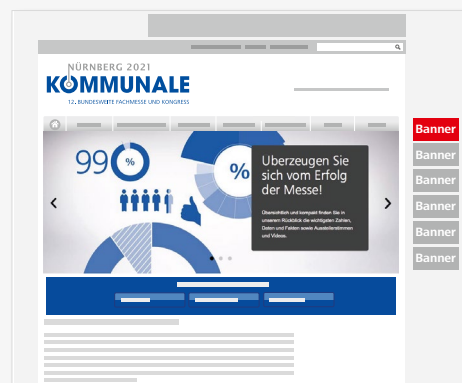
NÜRNBERG 2021
KOMMUNALE
12. BUNDESWEITE FACHMESSE UND KONGRESS

99 %

%

Überzeugen Sie sich vom Erfolg der Messe!

Übersichtlich und kompakt finden Sie in unserem Rückblick die wichtigsten Zahlen, Daten und Fakten sowie Ausstellerstimmen und Videos.

Banner
Banner
Banner
Banner
Banner
Banner